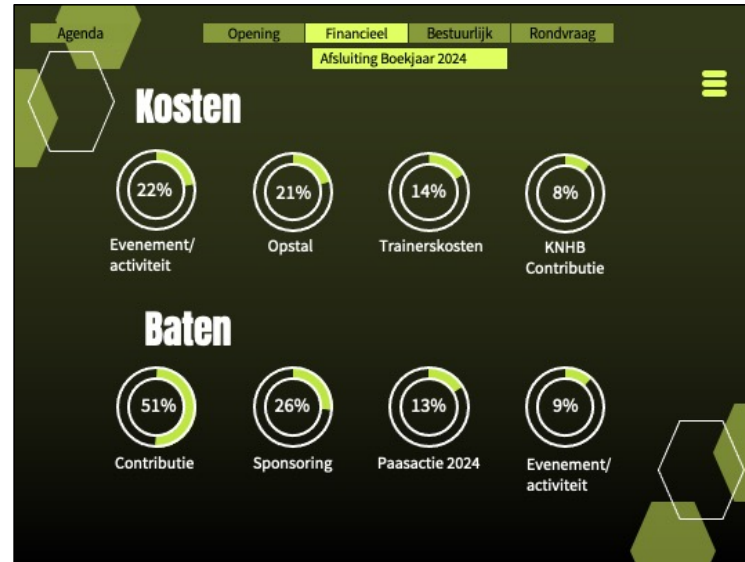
Agenda

Opening | Financieel | Bestuurlijk | Rondvraag

Afsluiting Boekjaar 2024

Kosten

22%
Evenement/ activiteit

21%
Opstal

14%
Trainerskosten

8%
KNHB Contributie

Baten

51%
Contributie

26%
Sponsoring

13%
Paasactie 2024

9%
Evenement/ activiteit